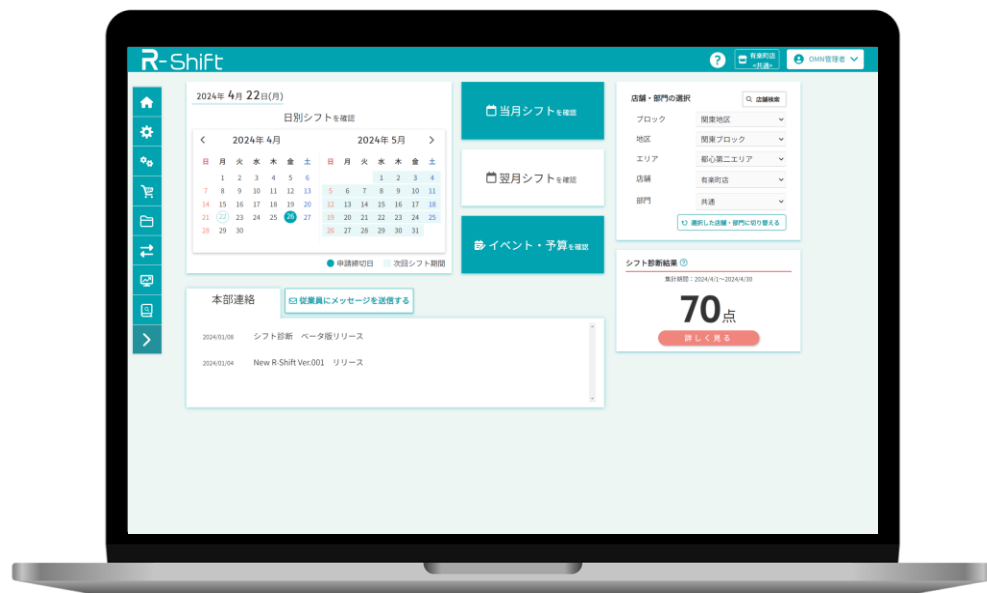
R-Shift

?

有楽町店 <共通>

OMN管理者

2024年 4月 22日(月)

日別シフトを確認

2024年 4月

2024年 5月

| 日 | 月 | 火 | 水 | 木 | 金 | 土 |
|---|---|---|---|---|---|---|
| | 1 | 2 | 3 | 4 | 5 | 6 |
| 7 | 8 | 9 | 10 | 11 | 12 | 13 |
| 14 | 15 | 16 | 17 | 18 | 19 | 20 |
| 21 | 22 | 23 | 24 | 25 | 26 | 27 |
| 28 | 29 | 30 | | | | |

| 日 | 月 | 火 | 水 | 木 | 金 | 土 |
|---|---|---|---|---|---|---|
| | | | 1 | 2 | 3 | 4 |
| 5 | 6 | 7 | 8 | 9 | 10 | 11 |
| 12 | 13 | 14 | 15 | 16 | 17 | 18 |
| 19 | 20 | 21 | 22 | 23 | 24 | 25 |
| 26 | 27 | 28 | 29 | 30 | 31 | |

申請締切日 次回シフト期間

当月シフトを確認

翌月シフトを確認

イベント・予算を確認

店舗・部門の選択

店舗検索

ブロック 関東地区

地区 関東ブロック

エリア 都心第二エリア

店舗 有楽町店

部門 共通

選択した店舗・部門に切り替える

シフト診断結果

集計期間：2024/4/1〜2024/4/30

70点

詳しく見る

本部連絡

従業員にメッセージを送信する

2024/01/06 シフト診断 ベータ版リリース

2024/01/04 New R-Shift Ver.001 リリース